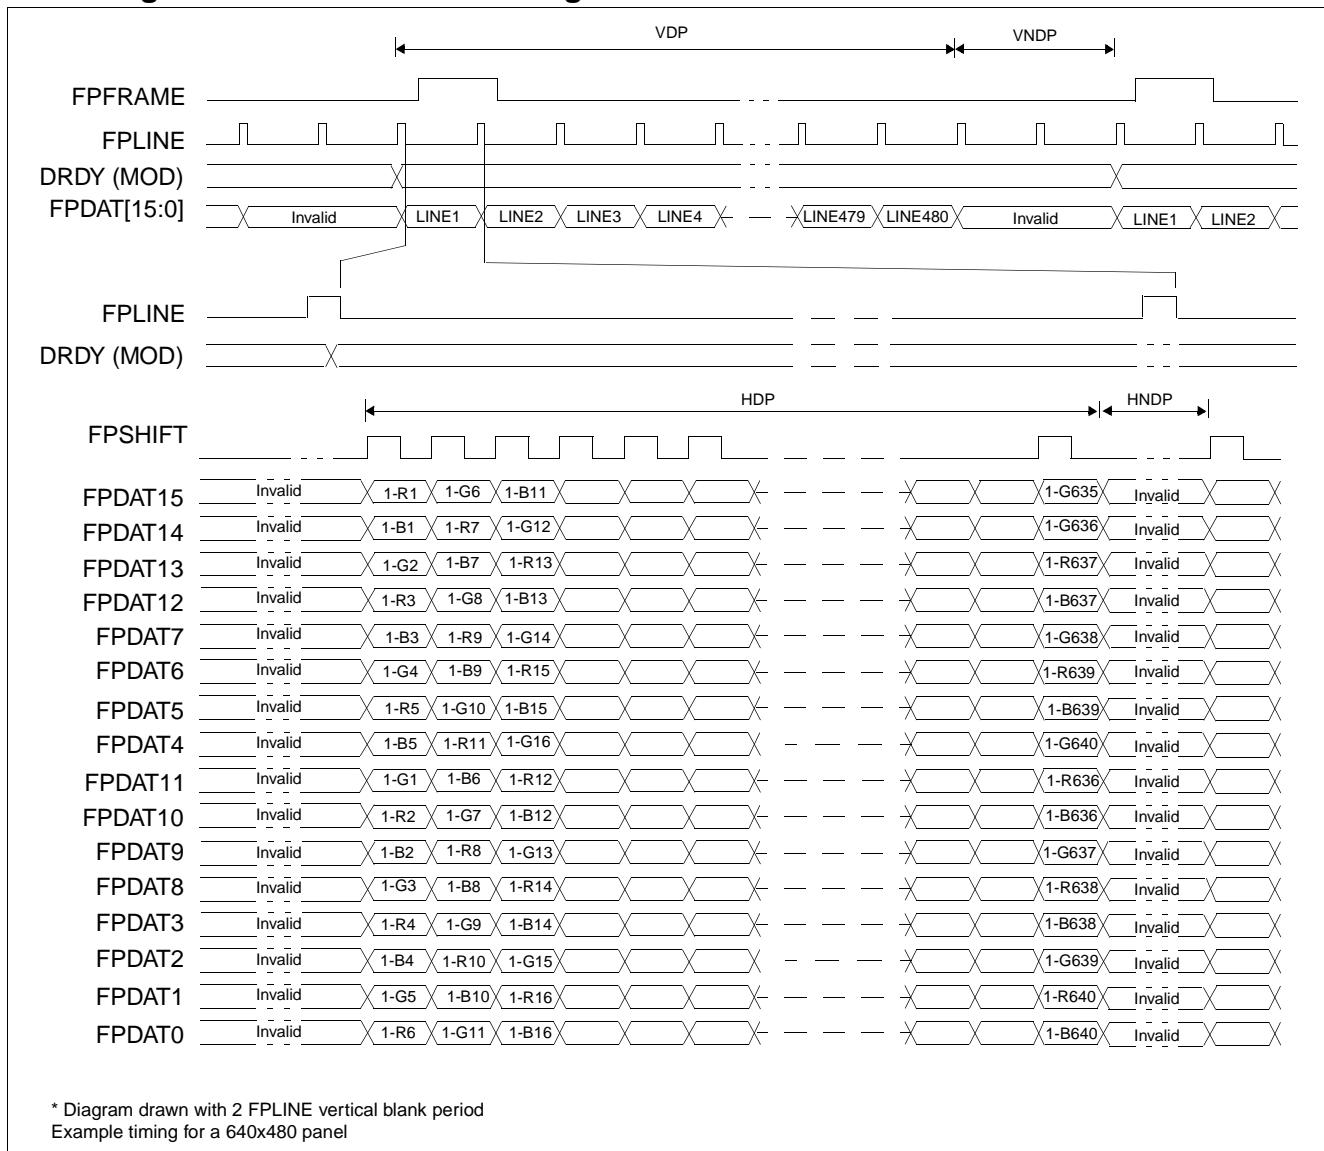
VDP
VNDP
FPFRAME
FPLINE
DRDY (MOD)
FPDAT[15:0]
Invalid
LINE1
LINE2
LINE3
LINE4
LINE479
LINE480
Invalid
LINE1
LINE2

FPLINE
DRDY (MOD)

HDP
HNDP
FPSHIFT

| | | | | | |
|---|---|---|---|---|---|
| FPDAT15 | Invalid | 1-R1 | 1-G6 | 1-B11 | 1-G635 | Invalid |
| FPDAT14 | Invalid | 1-B1 | 1-R7 | 1-G12 | 1-G636 | Invalid |
| FPDAT13 | Invalid | 1-G2 | 1-B7 | 1-R13 | 1-R637 | Invalid |
| FPDAT12 | Invalid | 1-R3 | 1-G8 | 1-B13 | 1-B637 | Invalid |
| FPDAT7 | Invalid | 1-B3 | 1-R9 | 1-G14 | 1-G638 | Invalid |
| FPDAT6 | Invalid | 1-G4 | 1-B9 | 1-R15 | 1-R639 | Invalid |
| FPDAT5 | Invalid | 1-R5 | 1-G10 | 1-B15 | 1-B639 | Invalid |
| FPDAT4 | Invalid | 1-B5 | 1-R11 | 1-G16 | 1-G640 | Invalid |
| FPDAT11 | Invalid | 1-G1 | 1-B6 | 1-R12 | 1-R636 | Invalid |
| FPDAT10 | Invalid | 1-R2 | 1-G7 | 1-B12 | 1-B636 | Invalid |
| FPDAT9 | Invalid | 1-B2 | 1-R8 | 1-G13 | 1-G637 | Invalid |
| FPDAT8 | Invalid | 1-G3 | 1-B8 | 1-R14 | 1-R638 | Invalid |
| FPDAT3 | Invalid | 1-R4 | 1-G9 | 1-B14 | 1-B638 | Invalid |
| FPDAT2 | Invalid | 1-B4 | 1-R10 | 1-G15 | 1-G639 | Invalid |
| FPDAT1 | Invalid | 1-G5 | 1-B10 | 1-R16 | 1-R640 | Invalid |
| FPDAT0 | Invalid | 1-R6 | 1-G11 | 1-B16 | 1-B640 | Invalid |

* Diagram drawn with 2 FPLINE vertical blank period
Example timing for a 640x480 panel